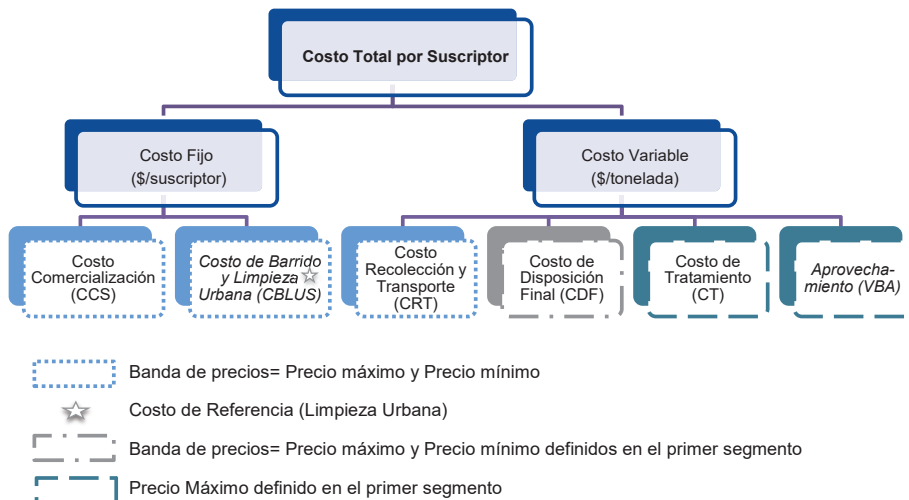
Costo Total por Suscriptor

Costo Fijo ($/suscriptor)

Costo Variable ($/tonelada)

Costo Comercialización (CCS)

Costo de Barrido y Limpieza Urbana (CBLUS)

Costo Recolección y Transporte (CRT)

Costo de Disposición Final (CDF)

Costo de Tratamiento (CT)

Aprovechamiento (VBA)

Banda de precios= Precio máximo y Precio mínimo

Costo de Referencia (Limpieza Urbana)

Banda de precios= Precio máximo y Precio mínimo definidos en el primer segmento

Precio Máximo definido en el primer segmento